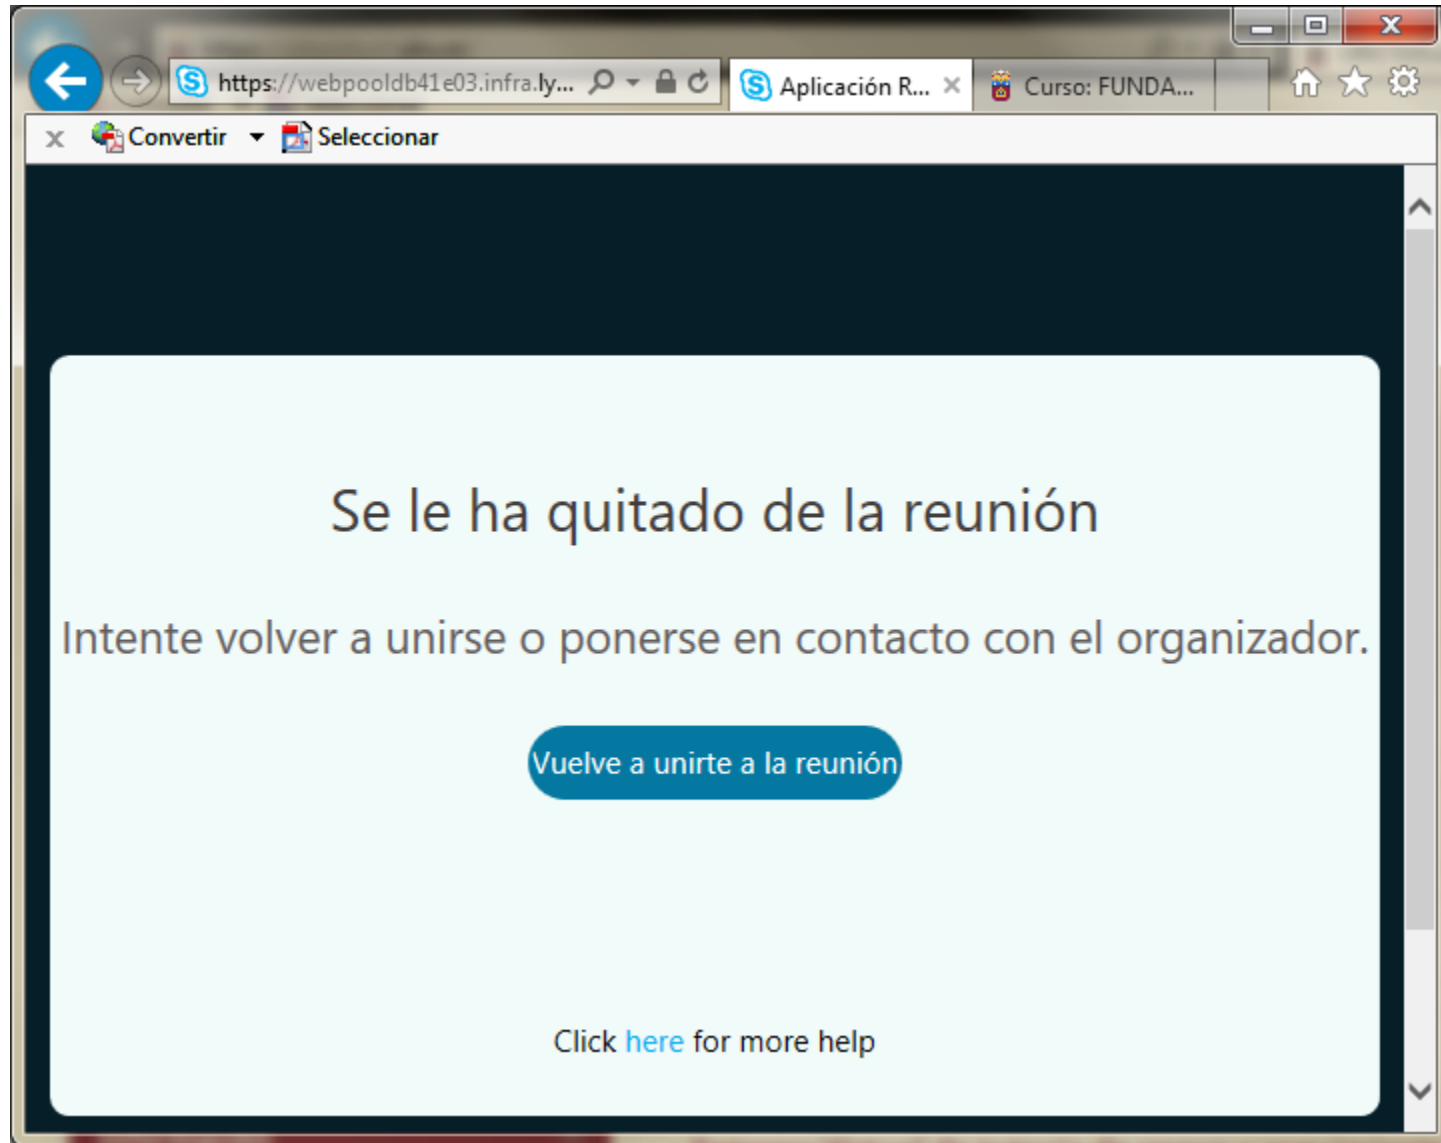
https://webpooldb41e03.infra.ly...

Aplicación R...

Curso: FUNDA...

Convertir

Seleccionar

Se le ha quitado de la reunión

Intente volver a unirse o ponerse en contacto con el organizador.

Vuelve a unirte a la reunión

Click here for more help